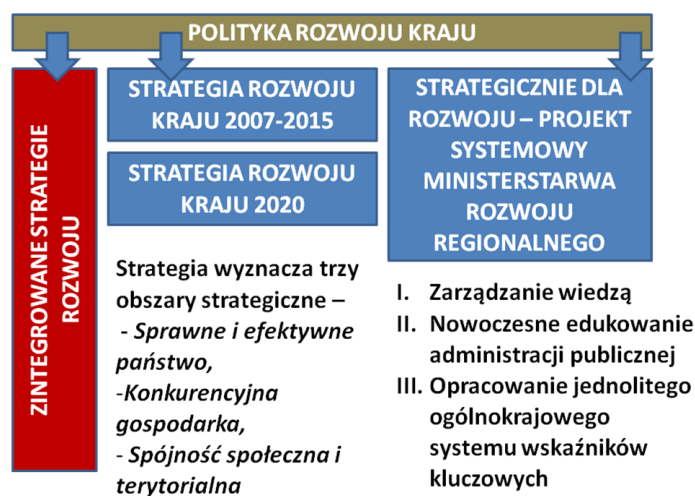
POLITYKA ROZWOJU KRAJU

ZINTEGROWANE STRATEGIE ROZWOJU

STRATEGIA ROZWOJU KRAJU 2007-2015

STRATEGIA ROZWOJU KRAJU 2020

Strategia wyznacza trzy obszary strategiczne –
- *Sprawne i efektywne państwo,*
-*Konkurencyjna gospodarka,*
- *Spójność społeczna i terytorialna*

STRATEGICZNIE DLA ROZWOJU – PROJEKT SYSTEMOWY MINISTERSTARWA ROZWOJU REGIONALNEGO

I. Zarządzanie wiedzą
II. Nowoczesne edukowanie administracji publicznej
III. Opracowanie jednolitego ogólnokrajowego systemu wskaźników kluczowych